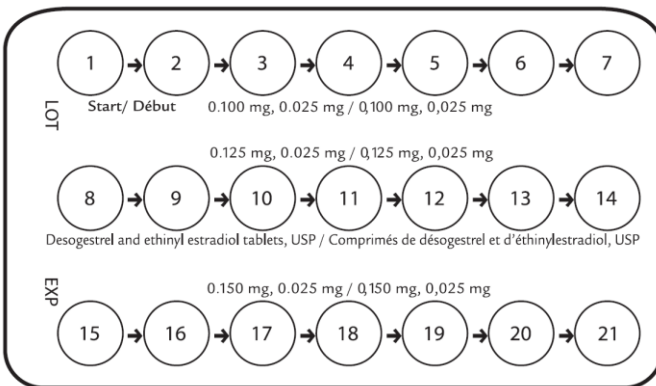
1 2 3 4 5 6 7

LOT

Start/ Début

0.100 mg, 0.025 mg / 0,100 mg, 0,025 mg

0.125 mg, 0.025 mg / 0,125 mg, 0,025 mg

8 9 10 11 12 13 14

Desogestrel and ethinyl estradiol tablets, USP / Comprimés de désogestrel et d'éthinylestradiol, USP

EXP

0.150 mg, 0.025 mg / 0,150 mg, 0,025 mg

15 16 17 18 19 20 21